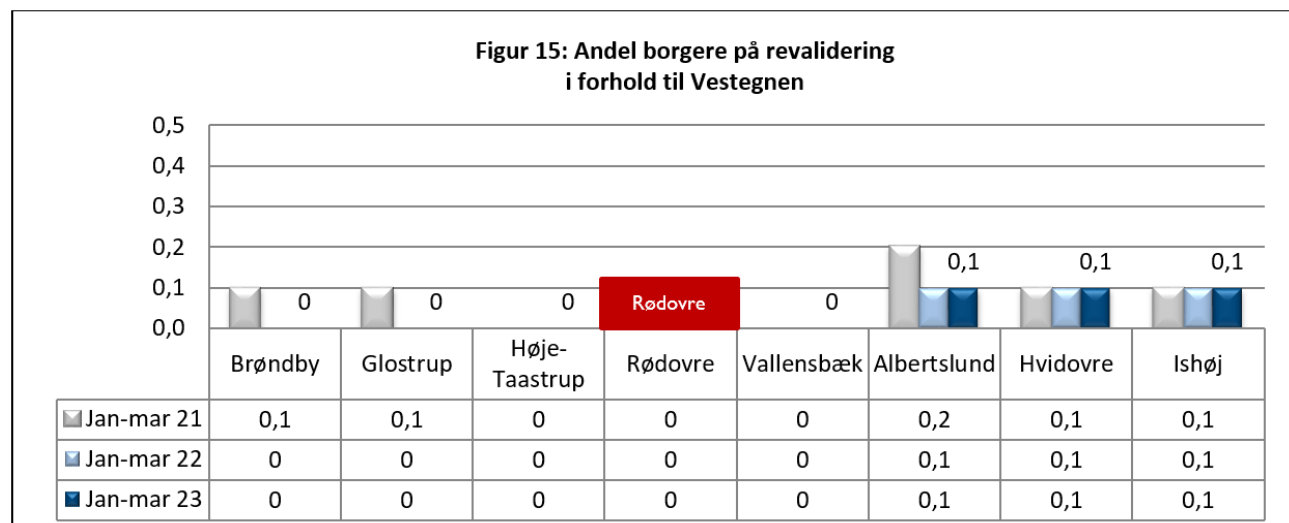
Figur 15: Andel borgere på revalidering i forhold til Vestegnen

0,5
0,4
0,3
0,2
0,1
0,0

0 0 0 Rødovre 0 0,1 0,1 0,1

| | Brøndby | Glostrup | Høje-Taastrup | Rødovre | Vallensbæk | Albertslund | Hvidovre | Ishøj |
|---|---|---|---|---|---|---|---|---|
| Jan-mar 21 | 0,1 | 0,1 | 0 | 0 | 0 | 0,2 | 0,1 | 0,1 |
| Jan-mar 22 | 0 | 0 | 0 | 0 | 0 | 0,1 | 0,1 | 0,1 |
| Jan-mar 23 | 0 | 0 | 0 | 0 | 0 | 0,1 | 0,1 | 0,1 |